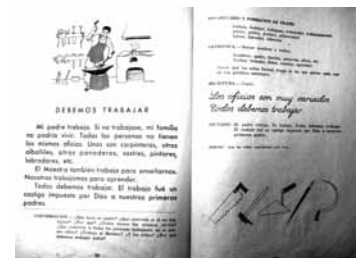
DEBEMOS TRABAJAR

Mi padre trabaja. Si no trabajase, mi familia no podría vivir. Todas las personas no tienen los mismos oficios. Unos son carpinteros, otros albañiles, otros panaderos, sastres, pintores, labradores, etc.

El Maestro también trabaja para enseñarnos. Nosotros trabajamos para aprender.

Todos debemos trabajar. El trabajo fué un castigo impuesto por Dios a nuestros primeros padres.

CONVERSACIÓN. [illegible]

VOCABULARIO Y FORMACIÓN DE FRASES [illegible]

GRAMÁTICA. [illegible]

ESCRITURA. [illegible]

Los oficios son muy variados
Todos debemos trabajar

DICTADO. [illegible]

DIBUJO. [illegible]